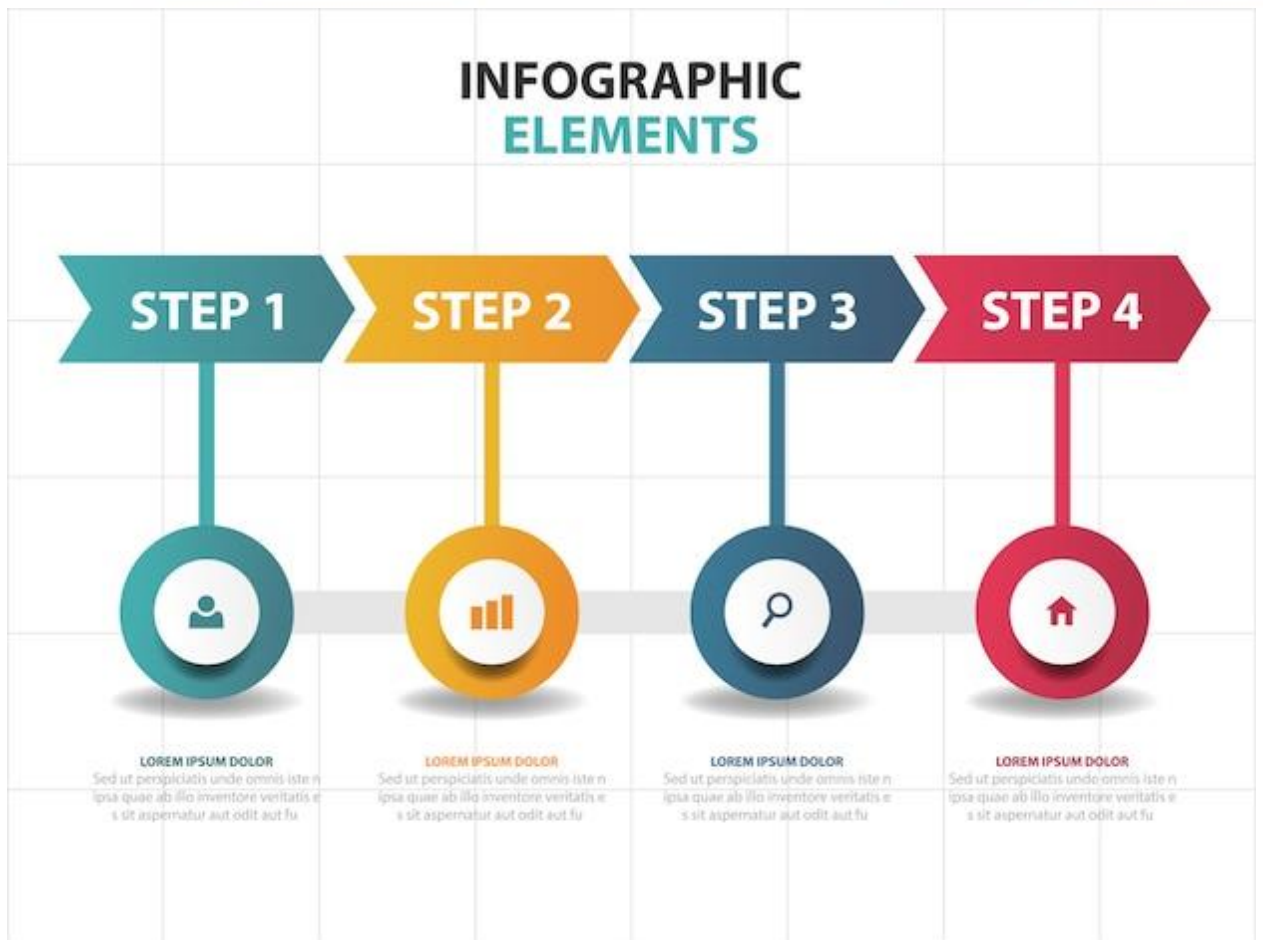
INFOGRAPHIC
ELEMENTS

STEP 1

STEP 2

STEP 3

STEP 4

LOREM IPSUM DOLOR
Sed ut perspiciatis unde omnis iste n ipsa quae ab illo inventore veritatis e s sit aspernatur aut odit aut fu

LOREM IPSUM DOLOR
Sed ut perspiciatis unde omnis iste n ipsa quae ab illo inventore veritatis e s sit aspernatur aut odit aut fu

LOREM IPSUM DOLOR
Sed ut perspiciatis unde omnis iste n ipsa quae ab illo inventore veritatis e s sit aspernatur aut odit aut fu

LOREM IPSUM DOLOR
Sed ut perspiciatis unde omnis iste n ipsa quae ab illo inventore veritatis e s sit aspernatur aut odit aut fu